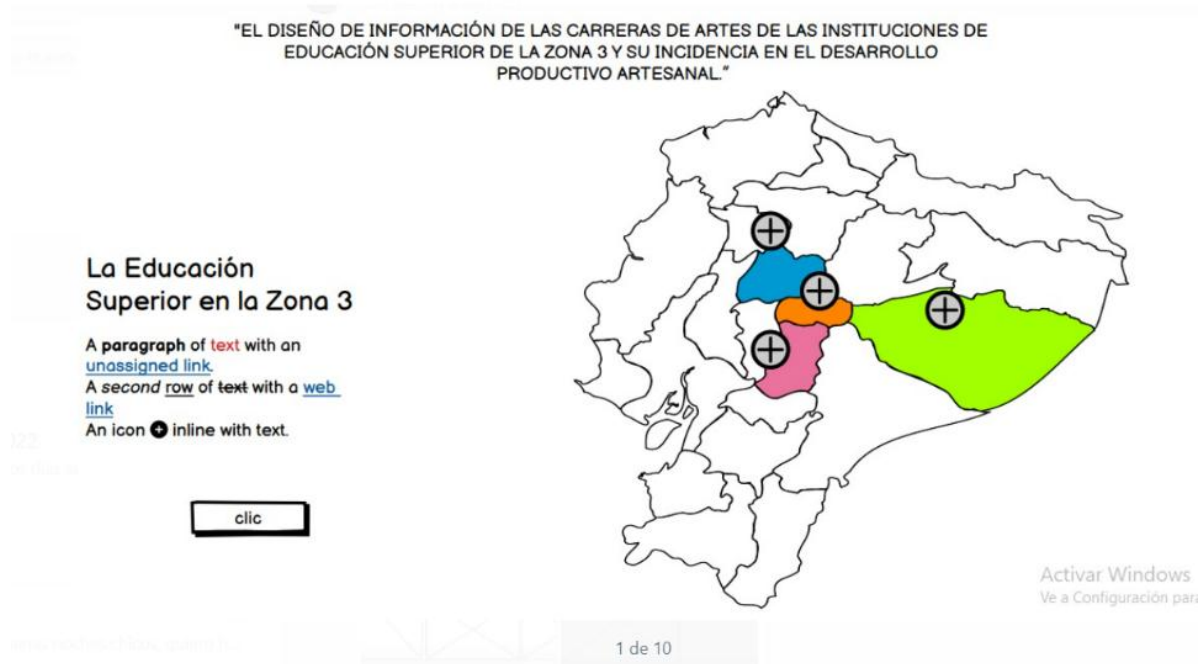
"EL DISEÑO DE INFORMACIÓN DE LAS CARRERAS DE ARTES DE LAS INSTITUCIONES DE EDUCACIÓN SUPERIOR DE LA ZONA 3 Y SU INCIDENCIA EN EL DESARROLLO PRODUCTIVO ARTESANAL."

La Educación Superior en la Zona 3

A **paragraph** of text with an unassigned link.
A *second* row of ~~text~~ with a web link
An icon ⊕ inline with text.

clic

Activar Windows
Ve a Configuración para

1 de 10